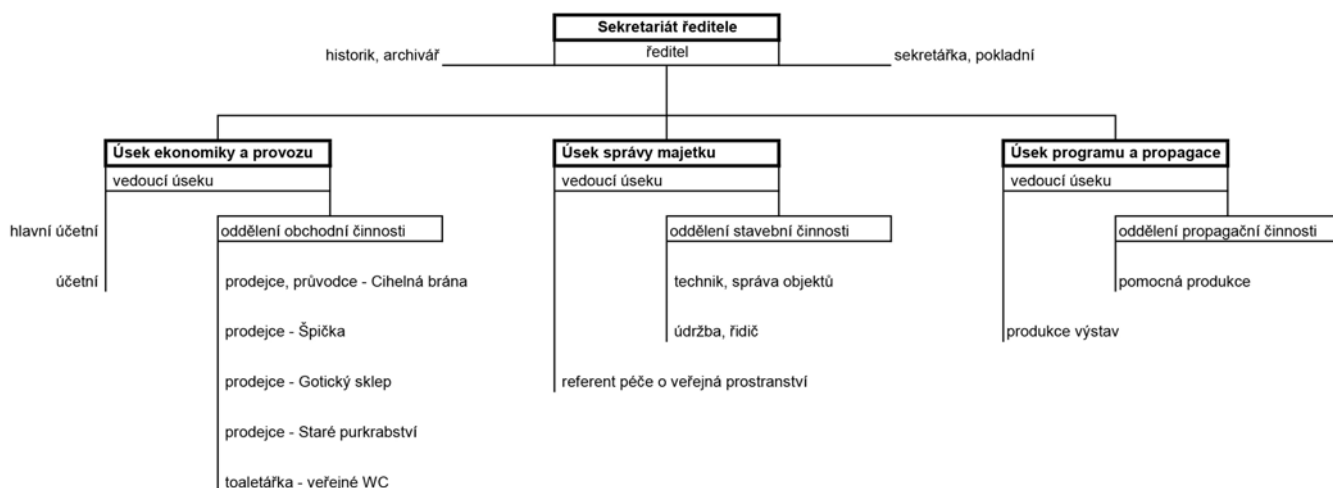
Sekretariát ředitele
ředitel
historik, archivář
sekretářka, pokladní

Úsek ekonomiky a provozu
vedoucí úseku
hlavní účetní
účetní
oddělení obchodní činnosti
prodejce, průvodce - Cihelná brána
prodejce - Špička
prodejce - Gotický sklep
prodejce - Staré purkrabství
toaletářka - veřejné WC

Úsek správy majetku
vedoucí úseku
oddělení stavební činnosti
technik, správa objektů
údržba, řidič
referent péče o veřejná prostranství

Úsek programu a propagace
vedoucí úseku
oddělení propagační činnosti
pomocná produkce
produkce výstav